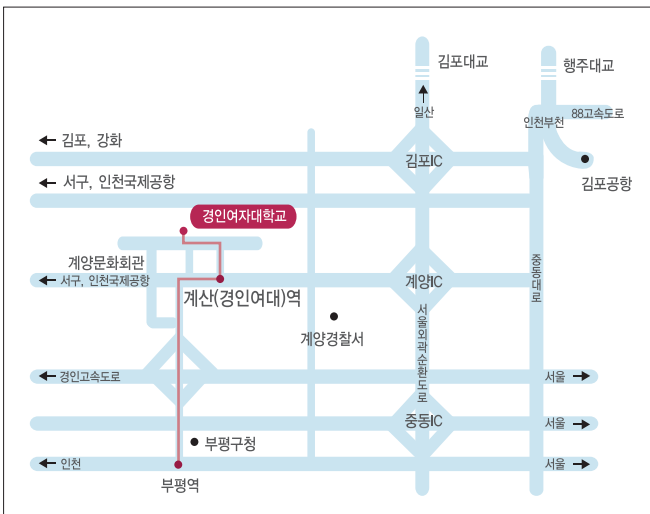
김포대교
행주대교
일산
인천부천
88고속도로
← 김포, 강화
김포IC
김포공항
← 서구, 인천국제공항
경인여자대학교
계양문화회관
← 서구, 인천국제공항
계산(경인여대)역
계양IC
중동대로
서울외곽순환도로
계양경찰서
← 경인고속도로
서울 →
중동IC
서울 →
부평구청
← 인천
서울 →
부평역